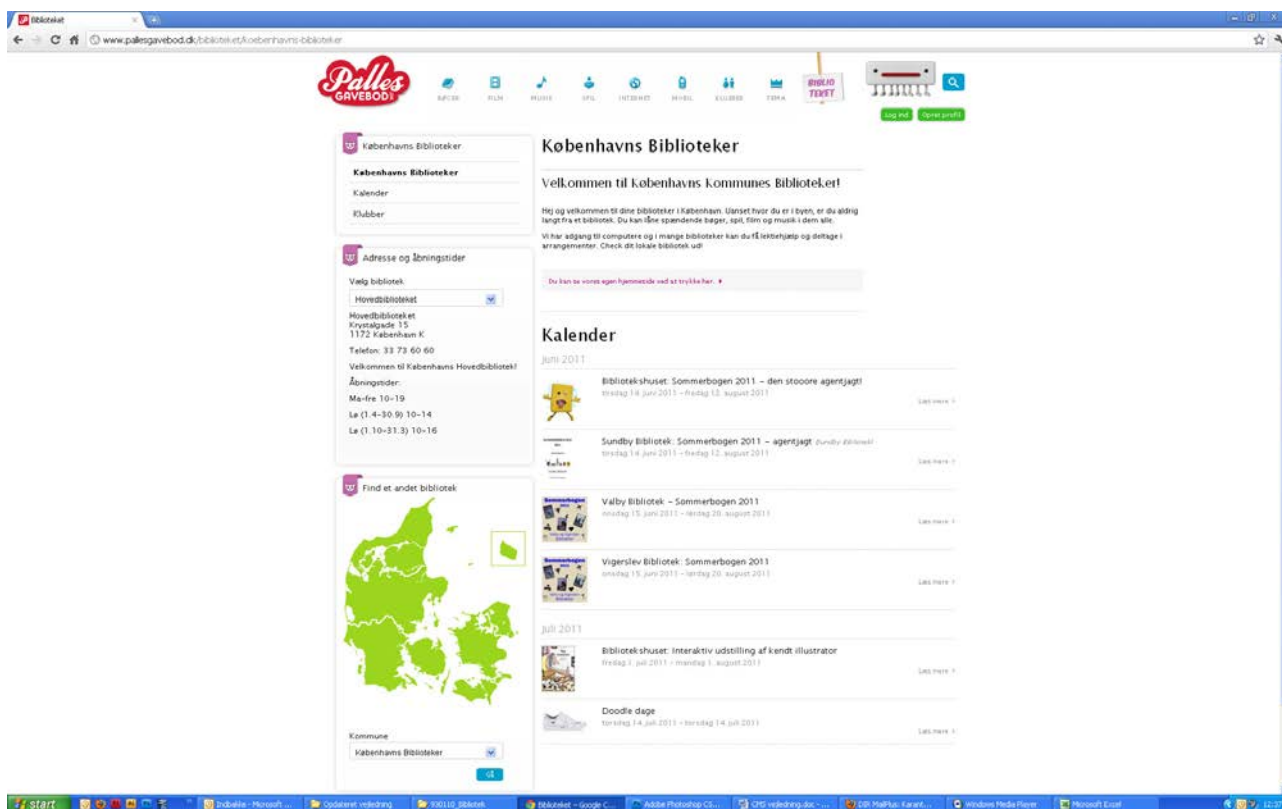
Biblioteket

www.pallesgavebod.dk/biblioteket/kobenhavns-biblioteker

Palles GAVEBOD

BØGER FILM MUSIK SPIL INTERNET MOBIL KLUBBER TEMA

BIBLIO TEKET

Log ind Opret profil

Københavns Biblioteker

Københavns Biblioteker

Kalender

Klubber

Adresse og åbningstider

Vælg bibliotek

Hovedbiblioteket

Hovedbiblioteket
Krystalgade 15
1172 København K

Telefon: 33 73 60 60

Velkommen til Københavns Hovedbibliotek!

Åbningstider:

Ma-fre 10-19

Lø (1.4-30.9) 10-14

Lø (1.10-31.3) 10-16

Find et andet bibliotek

Kommune

Københavns Biblioteker

Københavns Biblioteker

Velkommen til Københavns Kommunes Biblioteker!

Hej og velkommen til dine biblioteker i København. Uanset hvor du er i byen, er du aldrig langt fra et bibliotek. Du kan låne spændende bøger, spil, film og musik i dem alle.

Vi har adgang til computere og i mange biblioteker kan du få lektiehjælp og deltage i arrangementer. Check dit lokale bibliotek ud!

Du kan se vores egen hjemmeside ved at trykke her.

Kalender

Juni 2011

Bibliotekshuset: Sommerbogen 2011 – den stooore agentjagt!
tirsdag 14. juni 2011 - fredag 12. august 2011
Læs mere

Sundby Bibliotek: Sommerbogen 2011 – agentjagt Sundby Bibliotek
tirsdag 14. juni 2011 - fredag 12. august 2011
Læs mere

Valby Bibliotek – Sommerbogen 2011
onsdag 15. juni 2011 - lørdag 20. august 2011
Læs mere

Vigerslev Bibliotek: Sommerbogen 2011
onsdag 15. juni 2011 - lørdag 20. august 2011
Læs mere

Juli 2011

Bibliotekshuset: Interaktiv udstilling af kendt illustrator
fredag 1. juli 2011 - mandag 1. august 2011
Læs mere

Doodle dage
torsdag 14. juli 2011 - torsdag 14. juli 2011
Læs mere

start Indbakke - Microsoft ... Opdateret vejledning 930110_Bibliotek Biblioteket - Google C... Adobe Photoshop CS... CMS vejledning.doc - ... DBI MailPlus: Karant... Windows Media Player Microsoft Excel